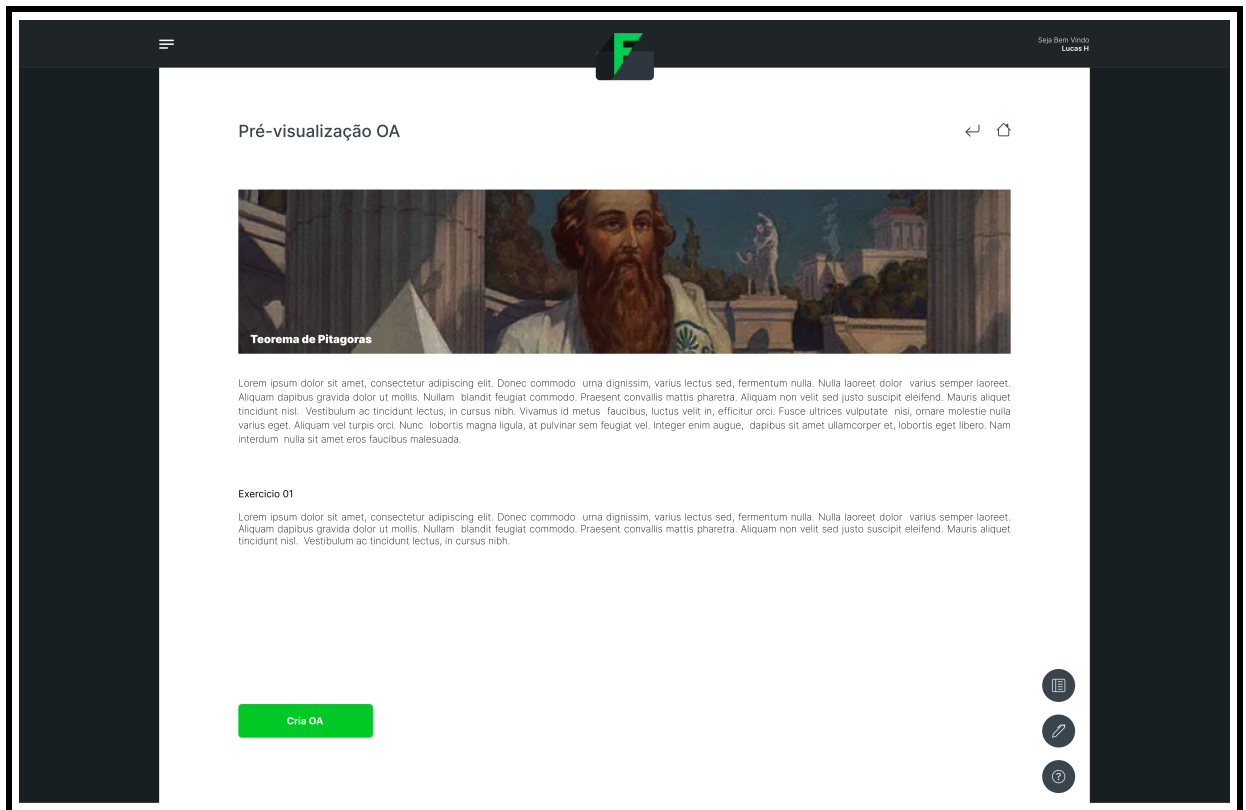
Seja Bem Vindo
Lucas H

Pré-visualização OA

Teorema de Pitagoras

Lorem ipsum dolor sit amet, consectetur adipiscing elit. Donec commodo urna dignissim, varius lectus sed, fermentum nulla. Nulla laoreet dolor varius semper laoreet. Aliquam dapibus gravida dolor ut mollis. Nullam blandit feugiat commodo. Praesent convallis mattis pharetra. Aliquam non velit sed justo suscipit eleifend. Mauris aliquet tincidunt nisl. Vestibulum ac tincidunt lectus, in cursus nibh. Vivamus id metus faucibus, luctus velit in, efficitur orci. Fusce ultrices vulputate nisi, ornare molestie nulla varius eget. Aliquam vel turpis orci. Nunc lobortis magna ligula, at pulvinar sem feugiat vel. Integer enim augue, dapibus sit amet ullamcorper et, lobortis eget libero. Nam interdum nulla sit amet eros faucibus malesuada.

Exercicio 01

Lorem ipsum dolor sit amet, consectetur adipiscing elit. Donec commodo urna dignissim, varius lectus sed, fermentum nulla. Nulla laoreet dolor varius semper laoreet. Aliquam dapibus gravida dolor ut mollis. Nullam blandit feugiat commodo. Praesent convallis mattis pharetra. Aliquam non velit sed justo suscipit eleifend. Mauris aliquet tincidunt nisl. Vestibulum ac tincidunt lectus, in cursus nibh.

Cria OA